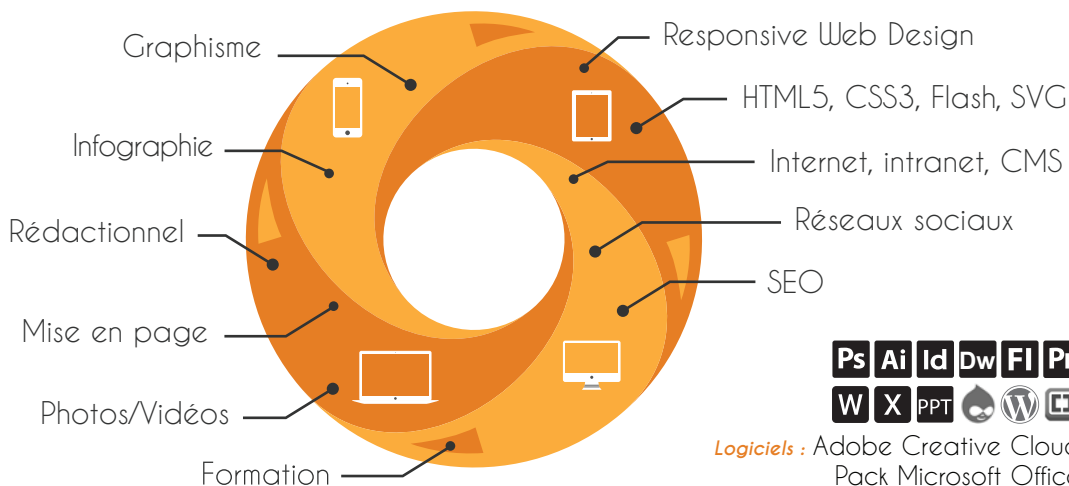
Graphisme

Infographie

Rédactionnel

Mise en page

Photos/Vidéos

Formation

Responsive Web Design

HTML5, CSS3, Flash, SVG

Internet, intranet, CMS

Réseaux sociaux

SEO

Ps Ai Id Dw Fl Pr

W X PPT

Logiciels : Adobe Creative Clou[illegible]
Pack Microsoft Offic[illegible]